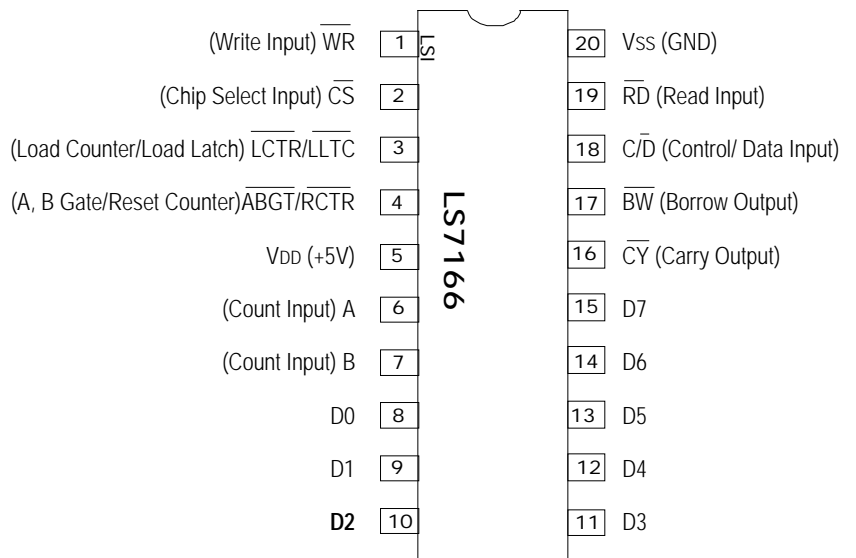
(Write Input) $\overline{WR}$ 1
(Chip Select Input) $\overline{CS}$ 2
(Load Counter/Load Latch) $\overline{LCTR}$/$\overline{LLTC}$ 3
(A, B Gate/Reset Counter)$\overline{ABGT}$/$\overline{RCTR}$ 4
VDD (+5V) 5
(Count Input) A 6
(Count Input) B 7
D0 8
D1 9
D2 10

LSI

LS7166

20 Vss (GND)
19 $\overline{RD}$ (Read Input)
18 C/$\overline{D}$ (Control/ Data Input)
17 $\overline{BW}$ (Borrow Output)
16 $\overline{CY}$ (Carry Output)
15 D7
14 D6
13 D5
12 D4
11 D3